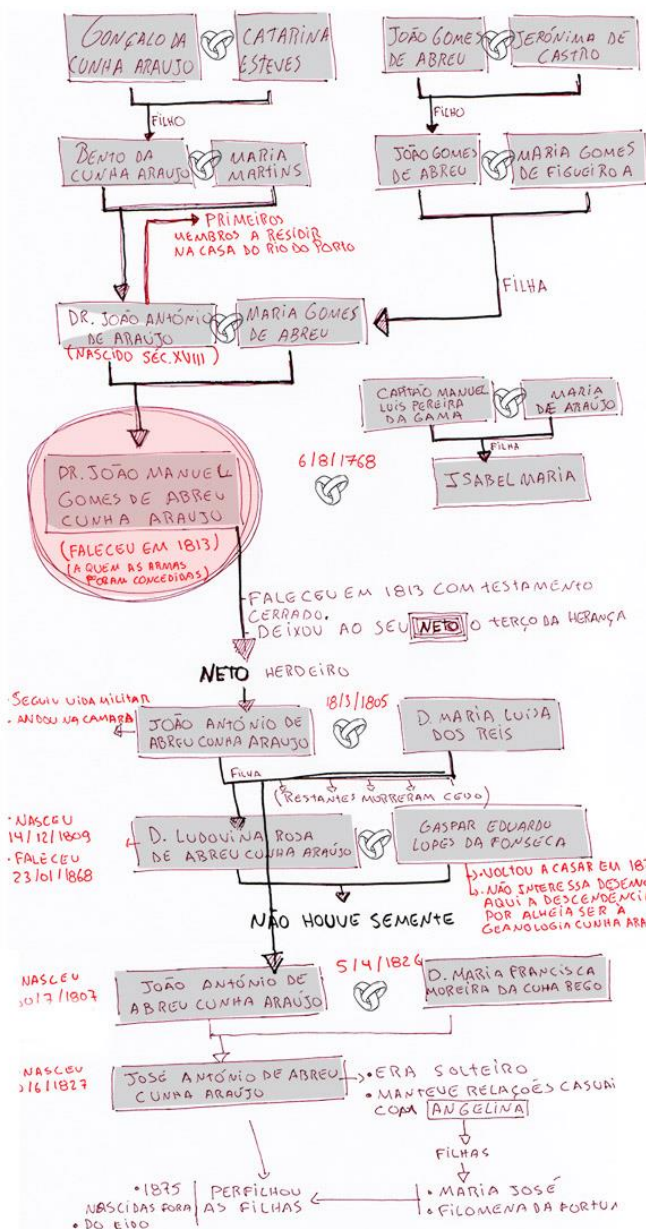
GONÇALO DA CUNHA ARAUJO
CATARINA ESTEVES

JOÃO GOMES DE ABREU
JERÓNIMA DE CASTRO

FILHO

FILHO

BENTO DA CUNHA ARAUJO
MARIA MARTINS

JOÃO GOMES DE ABREU
MARIA GOMES DE FIGUEIROA

PRIMEIROS MEMBROS A RESIDIR NA CASA DO RIO DO PORTO

FILHA

DR. JOÃO ANTÓNIO DE ARAUJO
(NASCIDO SÉC. XVIII)
MARIA GOMES DE ABREU

CAPITÃO MANUEL LUIS PEREIRA DA GAMA
MARIA DE ARAÚJO

FILHA

ISABEL MARIA

6/8/1768

DR. JOÃO MANUEL GOMES DE ABREU CUNHA ARAUJO
(FALECEU EM 1813)
(A QUEM AS ARMAS FORAM CONCEDIDAS)

FALECEU EM 1813 COM TESTAMENTO CERRADO.
DEIXOU AO SEU NETO O TERÇO DA HERANÇA

NETO HERDEIRO

• SEGUIU VIDA MILITAR
• ANDOU NA CAMARA

JOÃO ANTÓNIO DE ABREU CUNHA ARAUJO
18/3/1805
D. MARIA LUISA DOS REIS

FILHA
(RESTANTES MORRERAM CEDO)

• NASCEU 14/12/1809
• FALECEU 23/01/1868

D. LUDOVINA ROSA DE ABREU CUNHA ARAÚJO
GASPAR EDUARDO LOPES DA FONSECA

• VOLTOU A CASAR EM 18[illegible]
• NÃO INTERESSA DESEN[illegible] AQUI A DESCENDÊNCI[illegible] POR ALHEIA SER A GEANOLOGIA CUNHA ARA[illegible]

NÃO HOUVE SEMENTE

NASCEU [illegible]017/1807
JOÃO ANTÓNIO DE ABREU CUNHA ARAUJO
5/4/1826
D. MARIA FRANCISCA MOREIRA DA CUHA BEGO

NASCEU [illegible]16/1827
JOSÉ ANTÓNIO DE ABREU CUNHA ARAUJO
• ERA SOLTEIRO
• MANTEVE RELAÇÕES CASUAI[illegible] COM ANGELINA

FILHAS

• MARIA JOSÉ
• FILOMENA DA FORTUN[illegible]

• 1875 NASCIDAS FORA • DO EIDO
PERFILHOU AS FILHAS